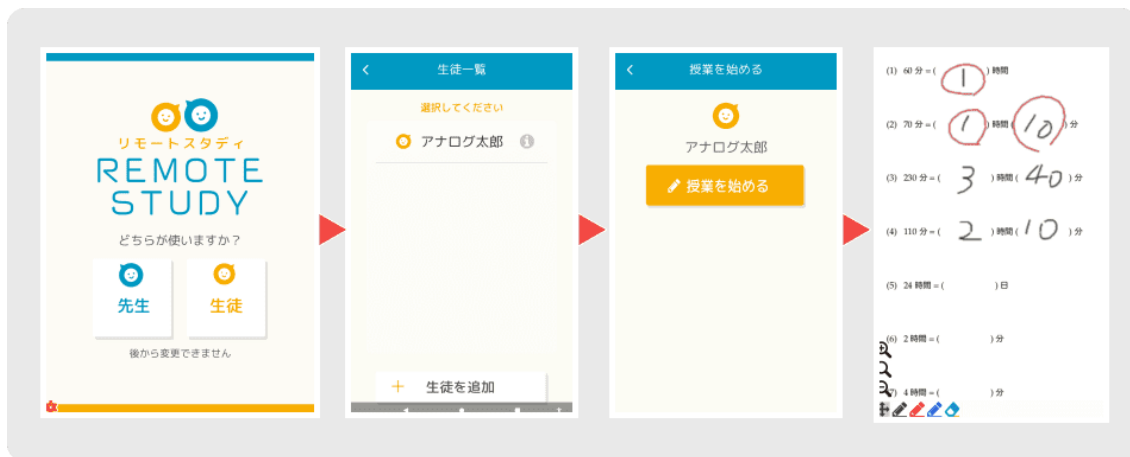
リモートスタディ
REMOTE STUDY
どちらが使いますか？
先生
生徒
後から変更できません

生徒一覧
選択してください
アナログ太郎
＋ 生徒を追加

授業を始める
アナログ太郎
授業を始める

(1) 60 分 = ( 1 ) 時間

(2) 70 分 = ( 1 ) 時間 ( 10 ) 分

(3) 230 分 = ( 3 ) 時間 ( 40 ) 分

(4) 110 分 = ( 2 ) 時間 ( 10 ) 分

(5) 24 時間 = ( ) 日

(6) 2 時間 = ( ) 分

(7) 4 時間 = ( ) 分